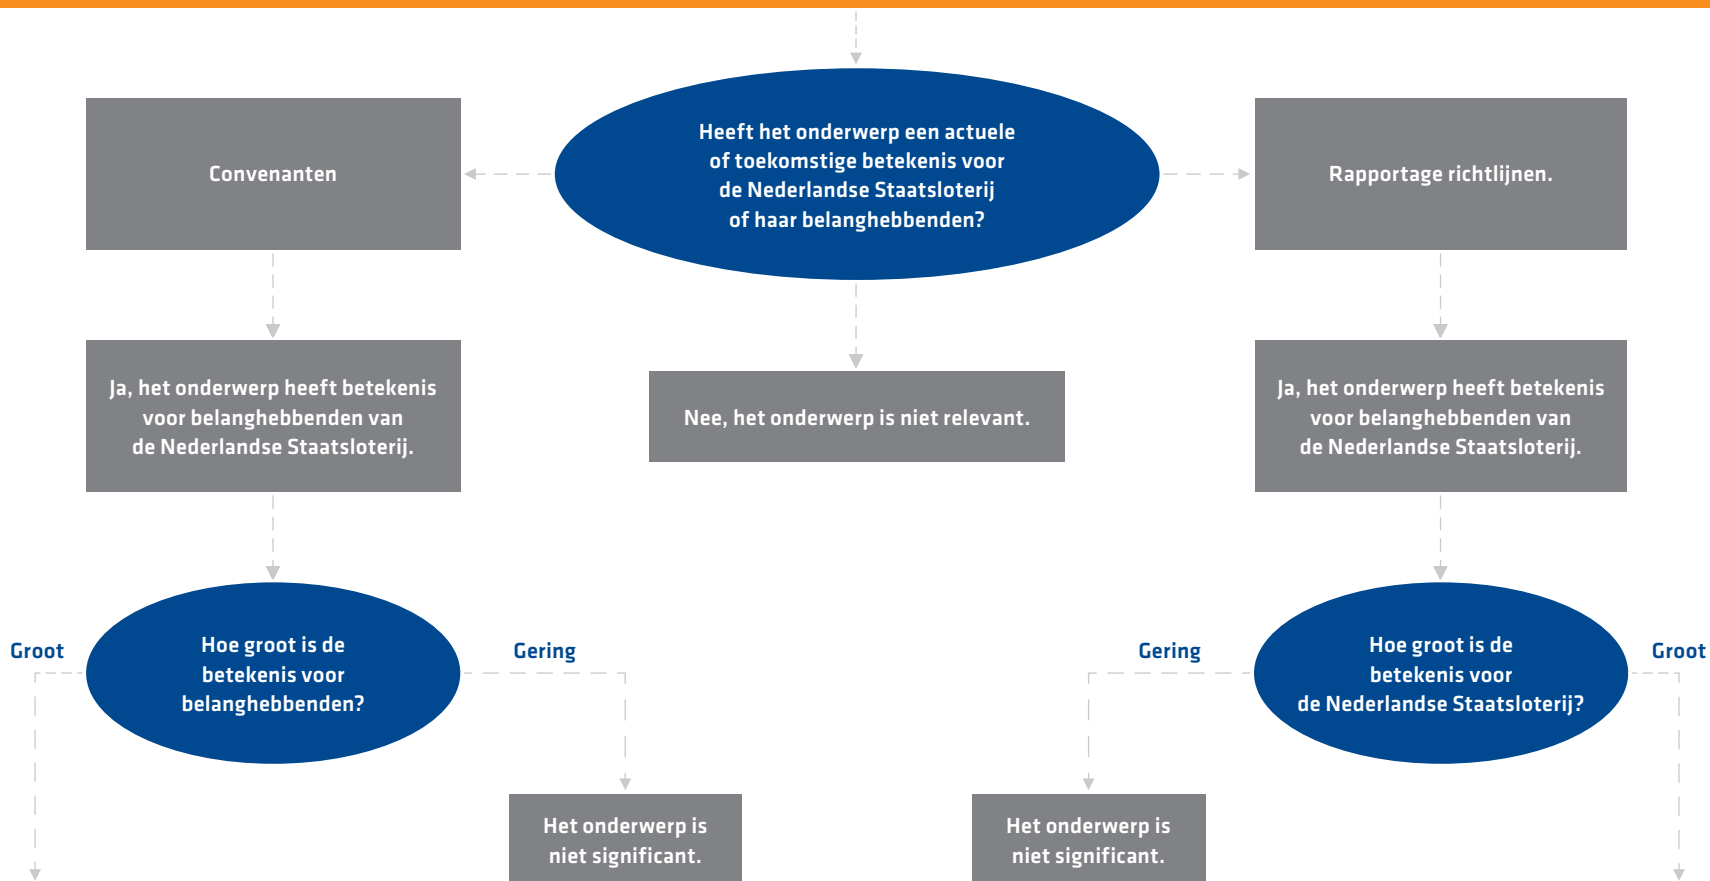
Heeft het onderwerp een actuele of toekomstige betekenis voor de Nederlandse Staatsloterij of haar belanghebbenden?

Convenanten

Rapportage richtlijnen.

Ja, het onderwerp heeft betekenis voor belanghebbenden van de Nederlandse Staatsloterij.

Nee, het onderwerp is niet relevant.

Ja, het onderwerp heeft betekenis voor belanghebbenden van de Nederlandse Staatsloterij.

Groot

Hoe groot is de betekenis voor belanghebbenden?

Gering

Gering

Hoe groot is de betekenis voor de Nederlandse Staatsloterij?

Groot

Het onderwerp is niet significant.

Het onderwerp is niet significant.